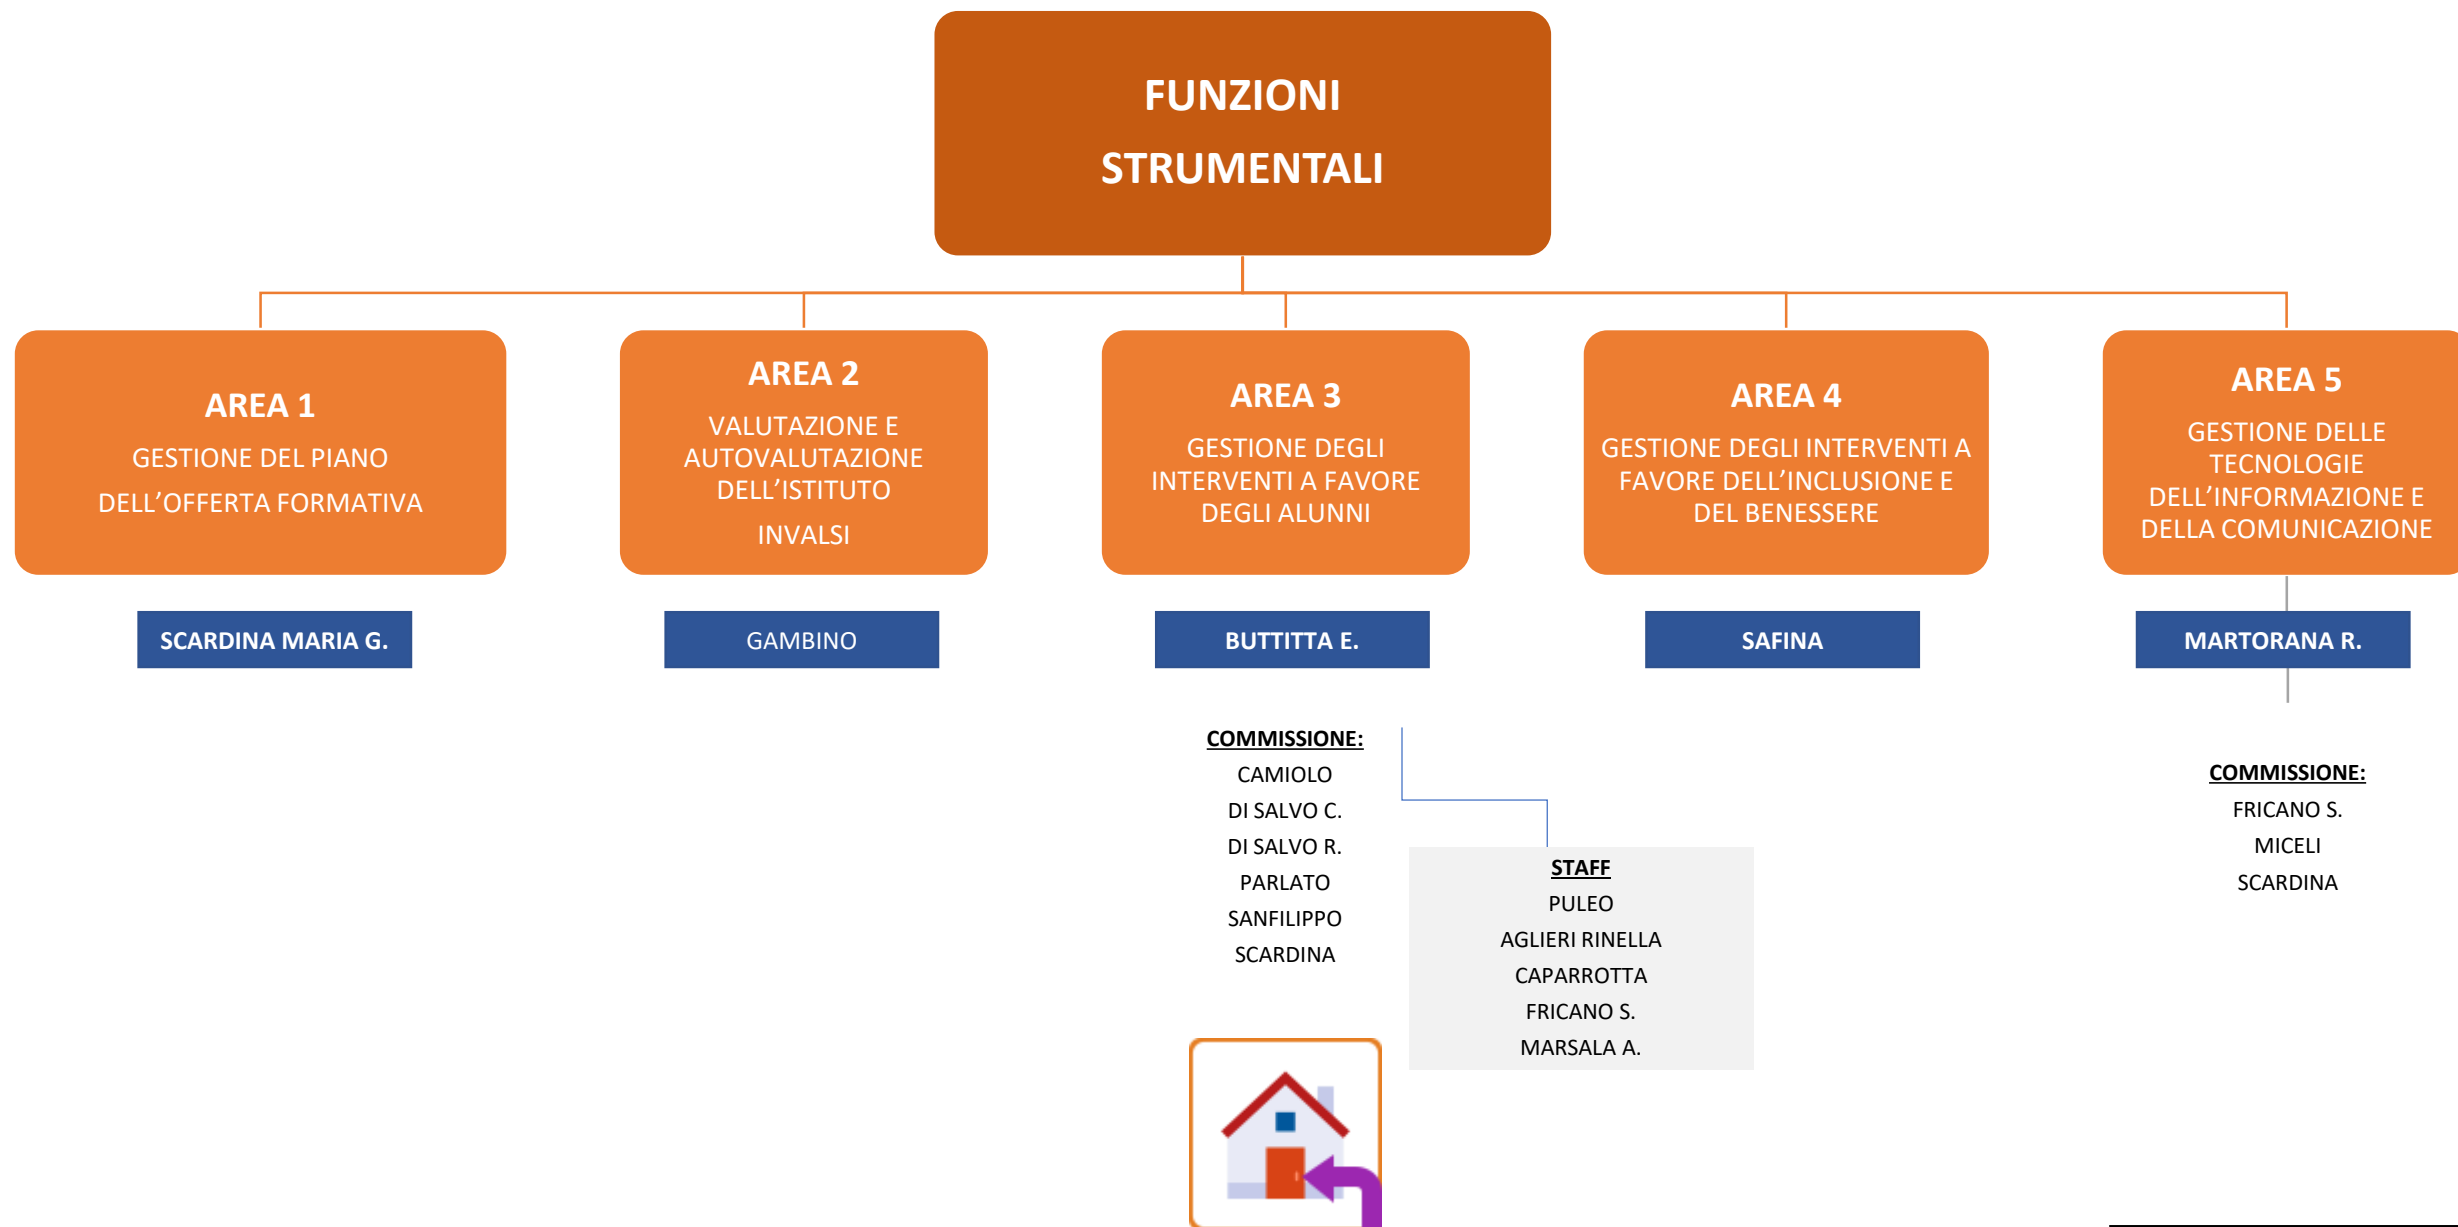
FUNZIONI STRUMENTALI

AREA 1
GESTIONE DEL PIANO DELL'OFFERTA FORMATIVA

SCARDINA MARIA G.

AREA 2
VALUTAZIONE E AUTOVALUTAZIONE DELL'ISTITUTO
INVALSI

GAMBINO

AREA 3
GESTIONE DEGLI INTERVENTI A FAVORE DEGLI ALUNNI

BUTTITTA E.

COMMISSIONE:
CAMIOLO
DI SALVO C.
DI SALVO R.
PARLATO
SANFILIPPO
SCARDINA

STAFF
PULEO
AGLIERI RINELLA
CAPARROTTA
FRICANO S.
MARSALA A.

AREA 4
GESTIONE DEGLI INTERVENTI A FAVORE DELL'INCLUSIONE E DEL BENESSERE

SAFINA

AREA 5
GESTIONE DELLE TECNOLOGIE DELL'INFORMAZIONE E DELLA COMUNICAZIONE

MARTORANA R.

COMMISSIONE:
FRICANO S.
MICELI
SCARDINA